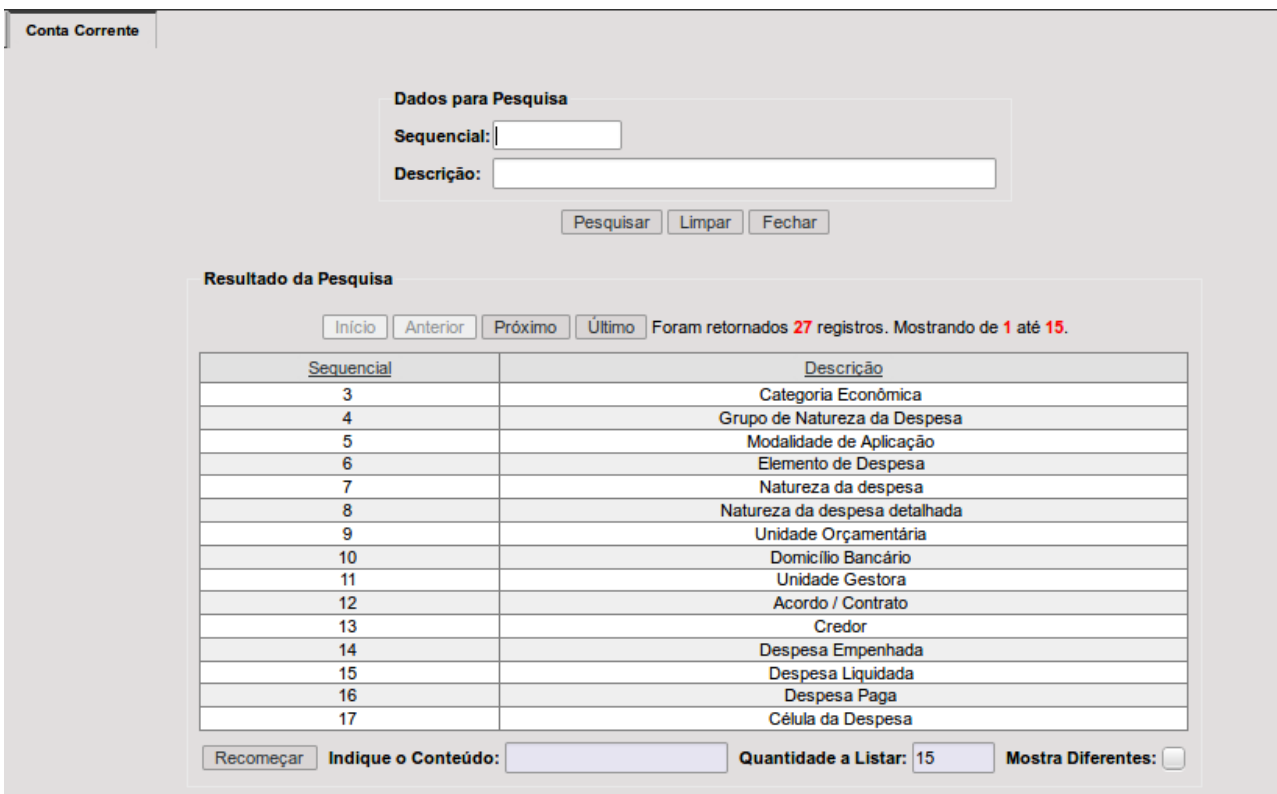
Conta Corrente

Dados para Pesquisa

Sequencial:

Descrição:

Pesquisar Limpar Fechar

Resultado da Pesquisa

Início Anterior Próximo Último Foram retornados 27 registros. Mostrando de 1 até 15.

| Sequencial | Descrição |
|---|---|
| 3 | Categoria Econômica |
| 4 | Grupo de Natureza da Despesa |
| 5 | Modalidade de Aplicação |
| 6 | Elemento de Despesa |
| 7 | Natureza da despesa |
| 8 | Natureza da despesa detalhada |
| 9 | Unidade Orçamentária |
| 10 | Domicílio Bancário |
| 11 | Unidade Gestora |
| 12 | Acordo / Contrato |
| 13 | Credor |
| 14 | Despesa Empenhada |
| 15 | Despesa Liquidada |
| 16 | Despesa Paga |
| 17 | Célula da Despesa |

Recomeçar Indique o Conteúdo: Quantidade a Listar: 15 Mostra Diferentes: